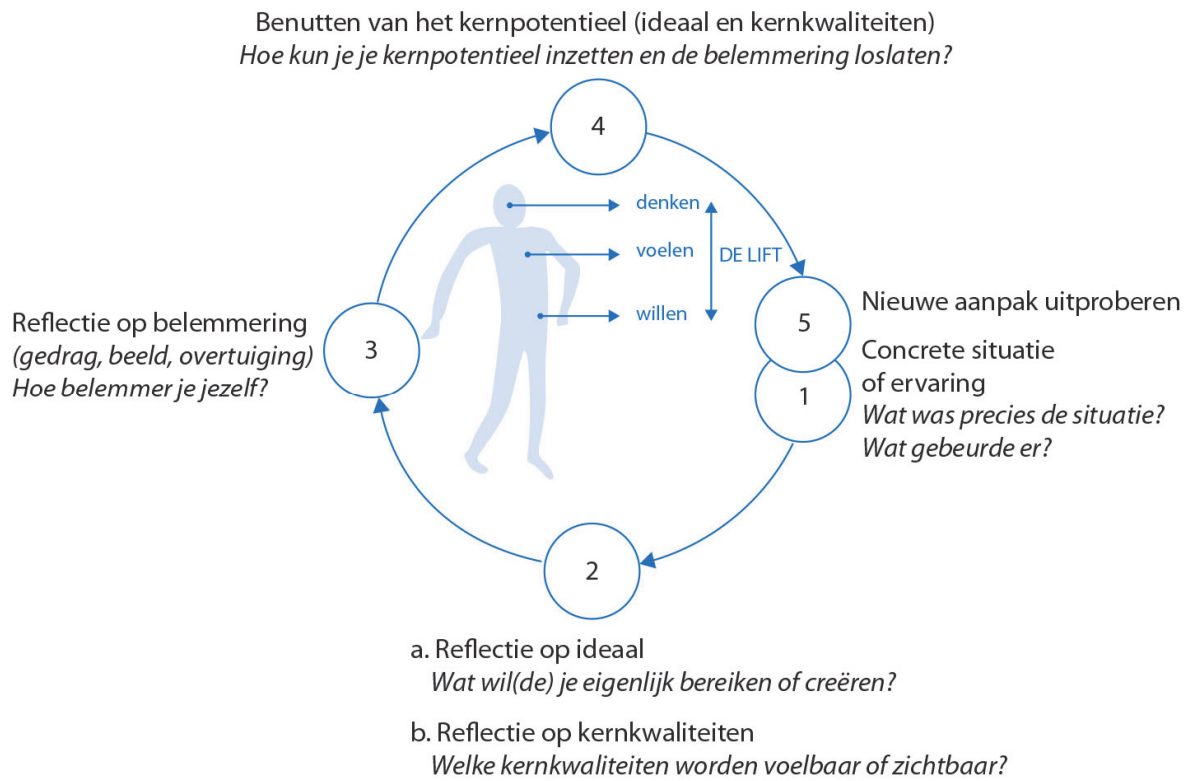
Benutten van het kernpotentieel (ideaal en kernkwaliteiten)
*Hoe kun je je kernpotentieel inzetten en de belemmering loslaten?*

4

denken
voelen
willen
DE LIFT

Reflectie op belemmering
*(gedrag, beeld, overtuiging)*
*Hoe belemmer je jezelf?*

3

5

Nieuwe aanpak uitproberen

Concrete situatie of ervaring
*Wat was precies de situatie?*
*Wat gebeurde er?*

1

2

a. Reflectie op ideaal
*Wat wil(de) je eigenlijk bereiken of creëren?*

b. Reflectie op kernkwaliteiten
*Welke kernkwaliteiten worden voelbaar of zichtbaar?*